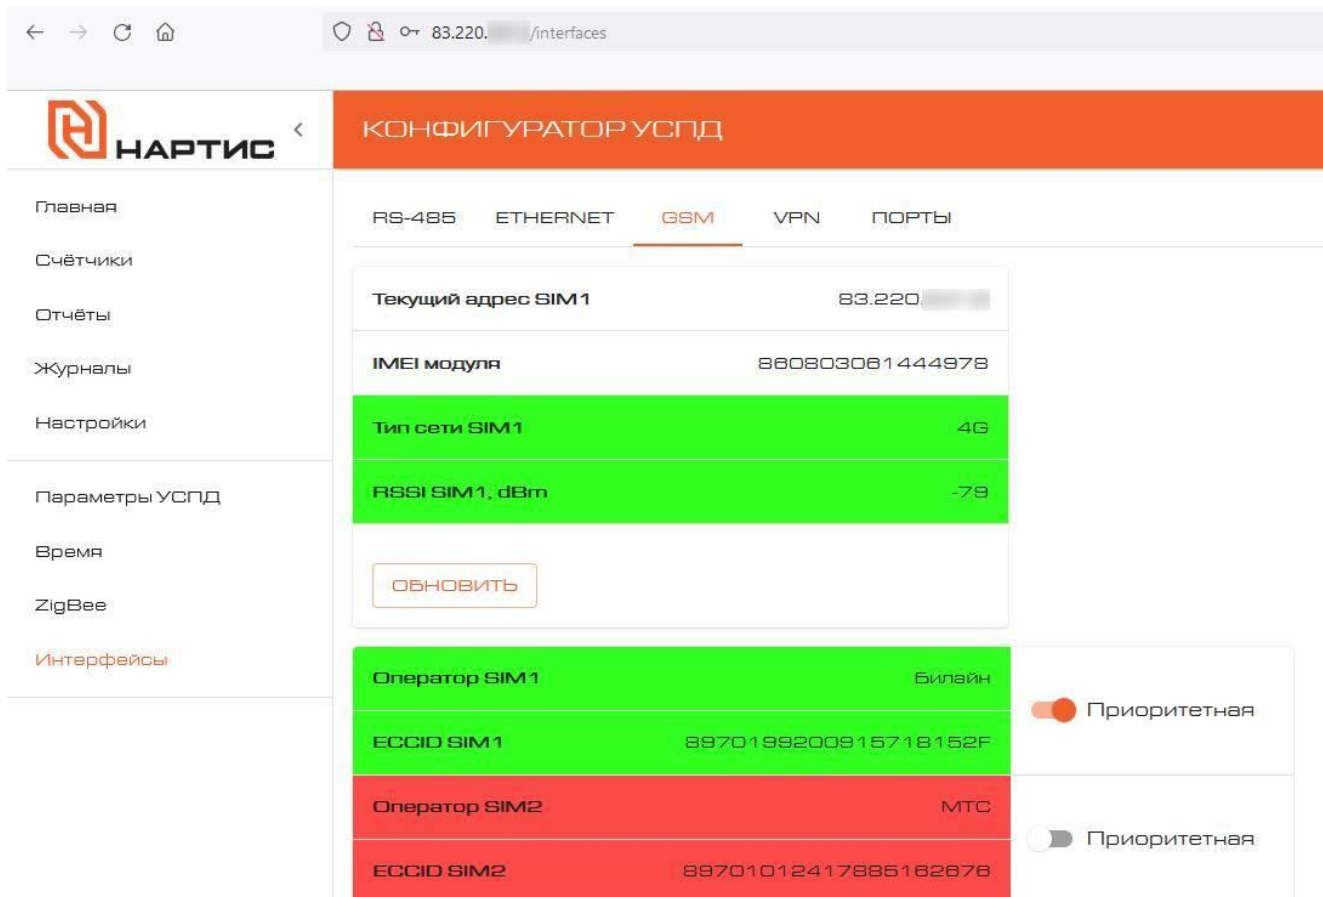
83.220.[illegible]/interfaces

НАРТИС

КОНФИГУРАТОР УСПД

Главная
Счётчики
Отчёты
Журналы
Настройки
Параметры УСПД
Время
ZigBee
Интерфейсы

RS-485 ETHERNET GSM VPN ПОРТЫ

| Текущий адрес SIM1 | 83.220.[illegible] |
|---|---|
| IMEI модуля | 860803061444978 |
| Тип сети SIM1 | 4G |
| RSSI SIM1, dBm | -79 |

ОБНОВИТЬ

| Оператор SIM1 | Билайн |
|---|---|
| ECCID SIM1 | 89701992009157181​52F |

Приоритетная

| Оператор SIM2 | МТС |
|---|---|
| ECCID SIM2 | 8970101241788516267​6 |

Приоритетная